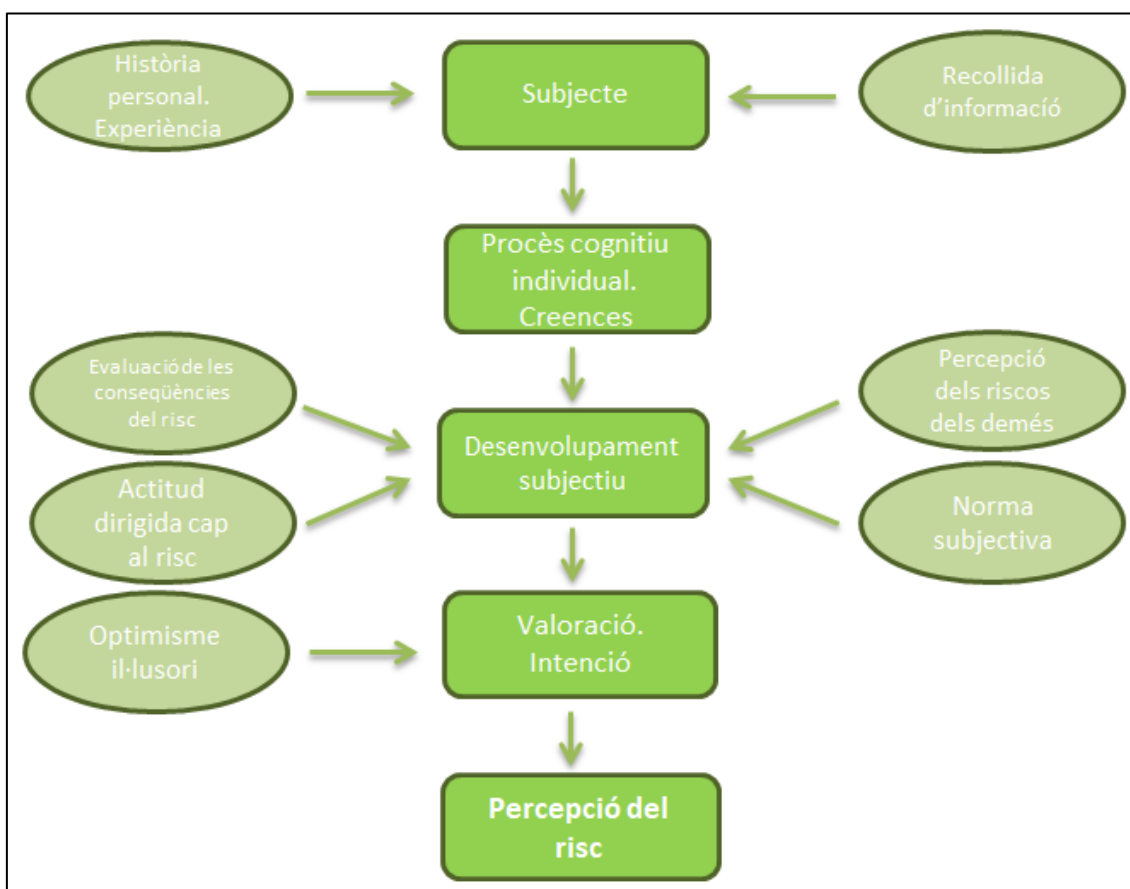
Història personal. Experiència

Subjecte

Recollida d'informació

Procès cognitiu individual. Creences

Evaluació de les conseqüències del risc

Desenvolupament subjectiu

Percepció dels riscos dels demés

Actitud dirigida cap al risc

Norma subjectiva

Optimisme il·lusori

Valoració. Intenció

Percepció del risc